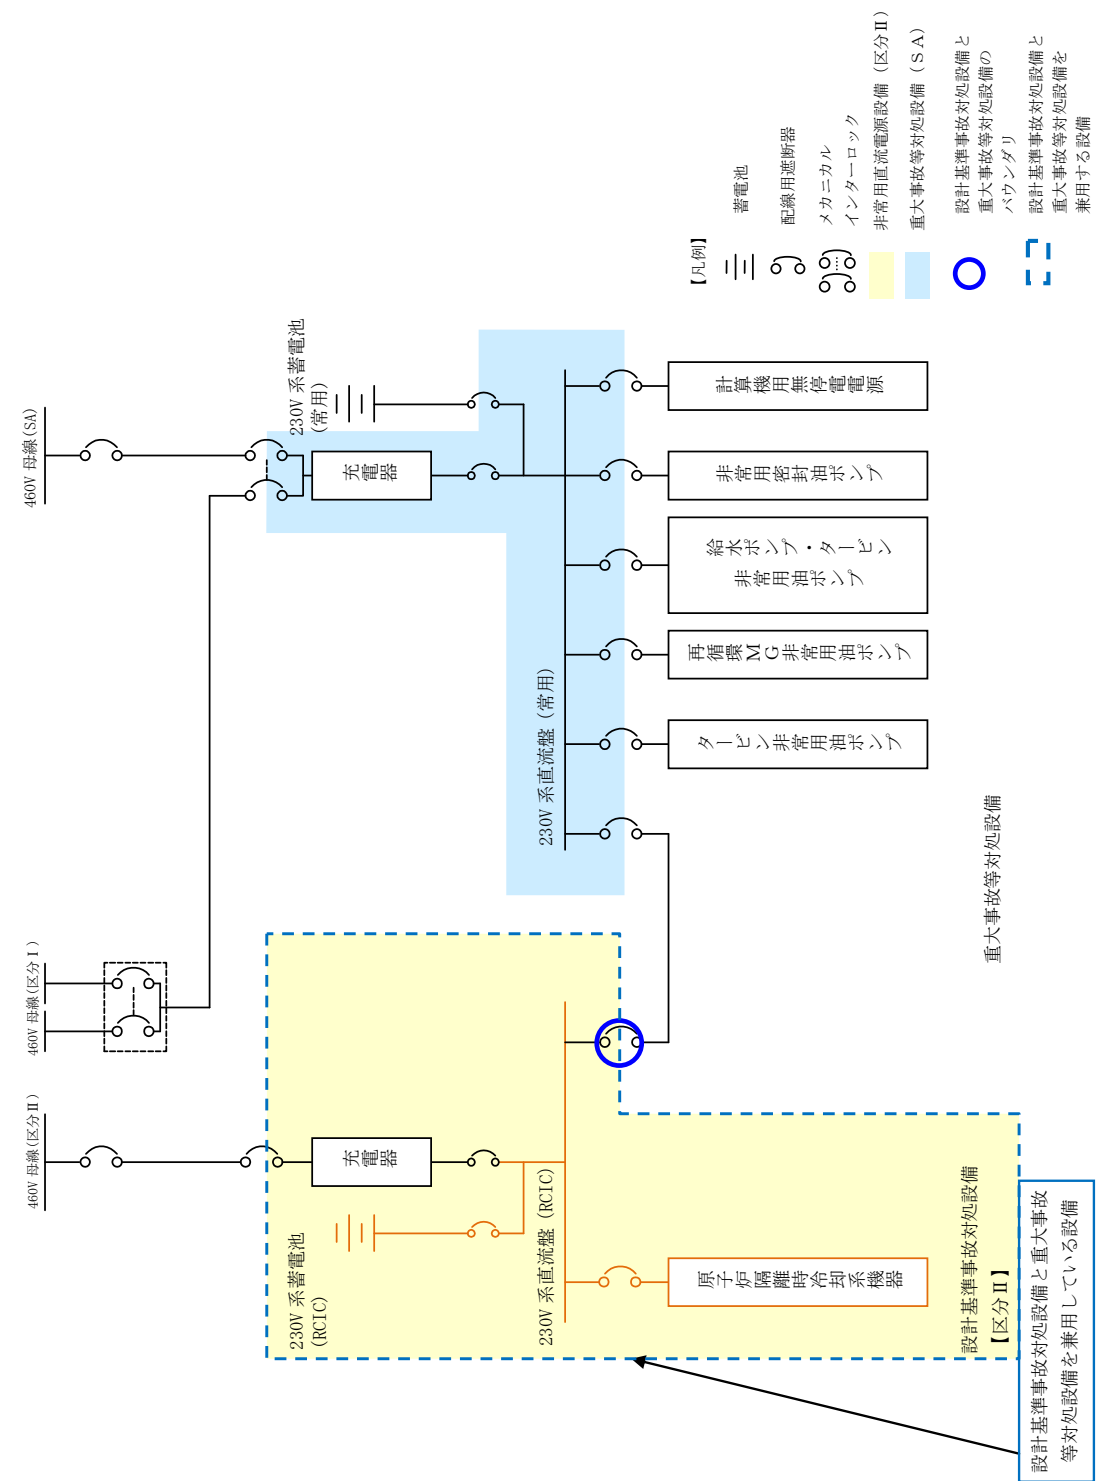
460V 母線(SA)

230V 系蓄電池
(常用)

充電器

計算機用無停電電源

非常用密封油ポンプ

給水ポンプ・タービン
非常用油ポンプ

再循環MG非常用油ポンプ

タービン非常用油ポンプ

230V 系直流盤（常用）

重大事故等対処設備

460V 母線(区分Ⅰ)

460V 母線(区分Ⅱ)

充電器

230V 系蓄電池
(RCIC)

230V 系直流盤（RCIC）

原子炉隔離時冷却系機器

設計基準事故対処設備
【区分Ⅱ】

設計基準事故対処設備と重大事故等対処設備を兼用している設備

【凡例】
蓄電池
配線用遮断器
メカニカル
インターロック
非常用直流電源設備（区分Ⅱ）
重大事故等対処設備（SA）
設計基準事故対処設備と
重大事故等対処設備の
バウンダリ
設計基準事故対処設備と
重大事故等対処設備を
兼用する設備